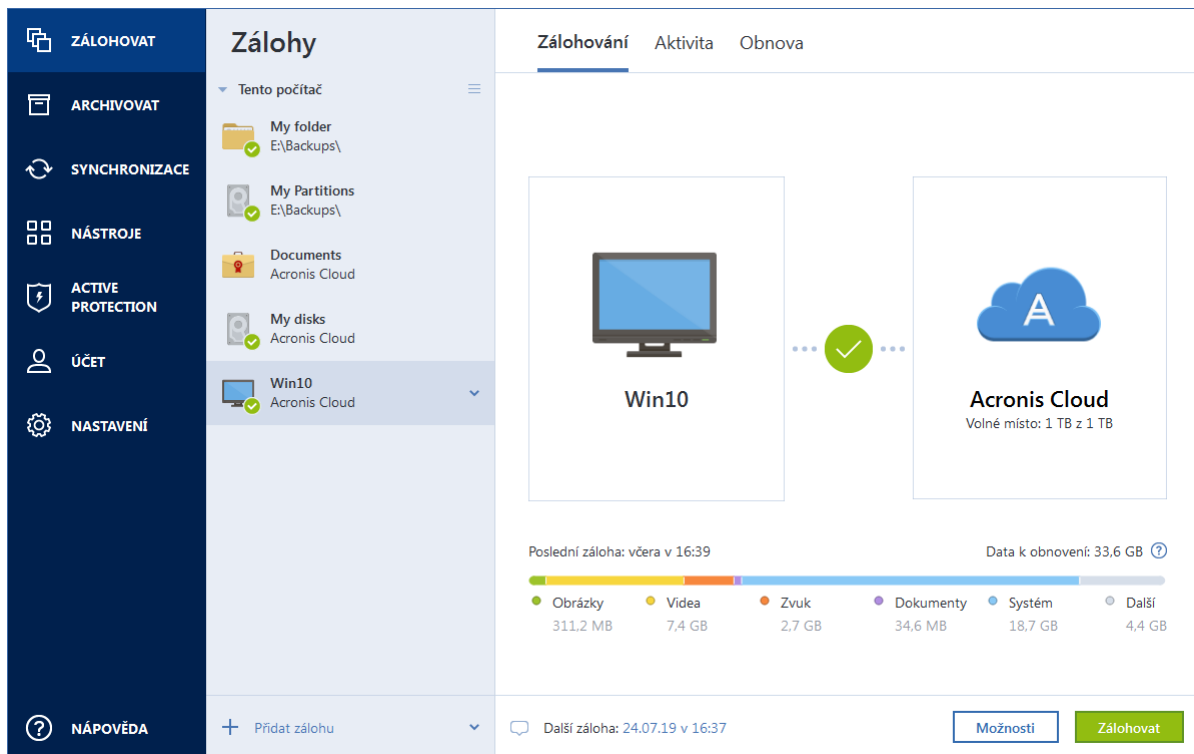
ZÁLOHOVAT
ARCHIVOVAT
SYNCHRONIZACE
NÁSTROJE
ACTIVE PROTECTION
ÚČET
NASTAVENÍ
NÁPOVĚDA

Zálohy
Tento počítač
My folder
E:\Backups\
My Partitions
E:\Backups\
Documents
Acronis Cloud
My disks
Acronis Cloud
Win10
Acronis Cloud
Přidat zálohu

Zálohování
Aktivita
Obnova

Win10

Acronis Cloud
Volné místo: 1 TB z 1 TB

Poslední záloha: včera v 16:39
Data k obnovení: 33,6 GB

| Obrázky | Videa | Zvuk | Dokumenty | Systém | Další |
|---|---|---|---|---|---|
| 311,2 MB | 7,4 GB | 2,7 GB | 34,6 MB | 18,7 GB | 4,4 GB |

Další záloha: 24.07.19 v 16:37
Možnosti
Zálohovat